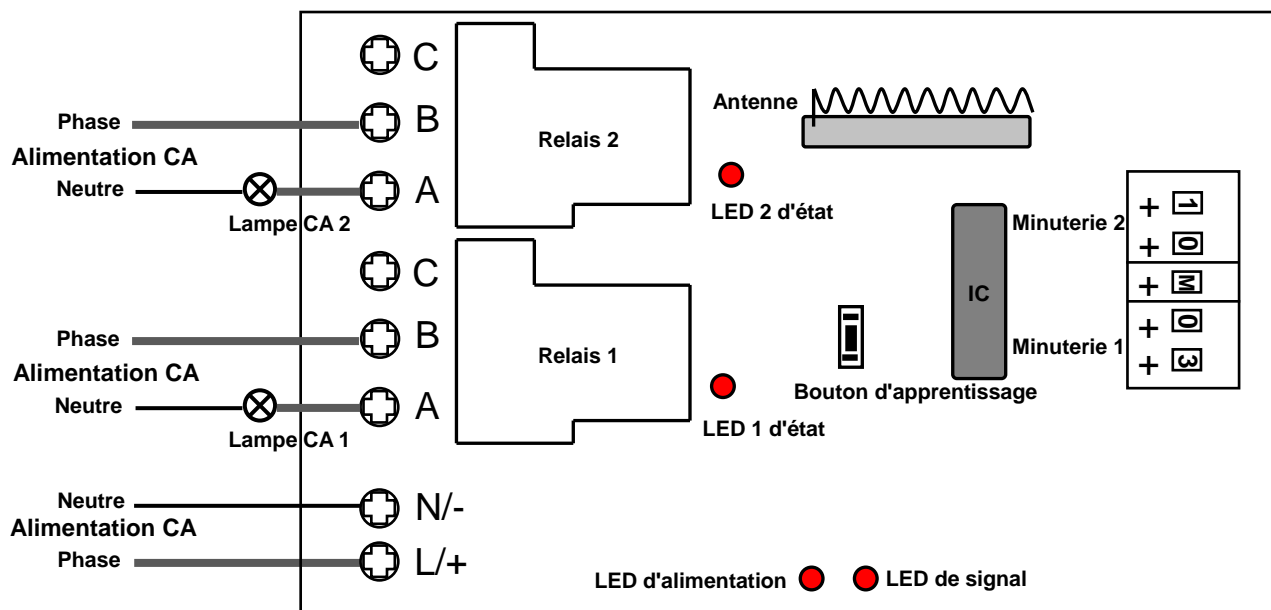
C
Phase
B
Alimentation CA
Neutre
A
Lampe CA 2
Relais 2
Antenne
LED 2 d'état
C
Phase
B
Alimentation CA
Neutre
A
Lampe CA 1
Relais 1
LED 1 d'état
IC
Bouton d'apprentissage
Minuterie 2
+ 1
+ 0
+ M
+ 0
+ 3
Minuterie 1
Neutre
N/-
Alimentation CA
Phase
L/+
LED d'alimentation
LED de signal